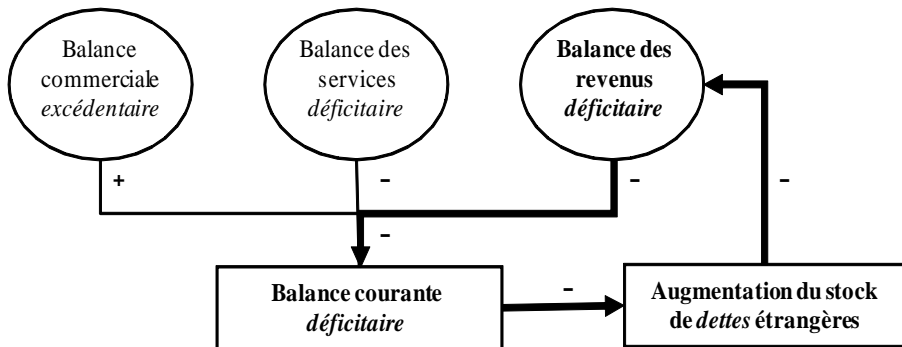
Balance commerciale *excédentaire*

Balance des services *déficitaire*

**Balance des revenus** ***déficitaire***

+

-

-

-

-

**Balance courante** ***déficitaire***

-

**Augmentation du stock de *dettes* étrangères**